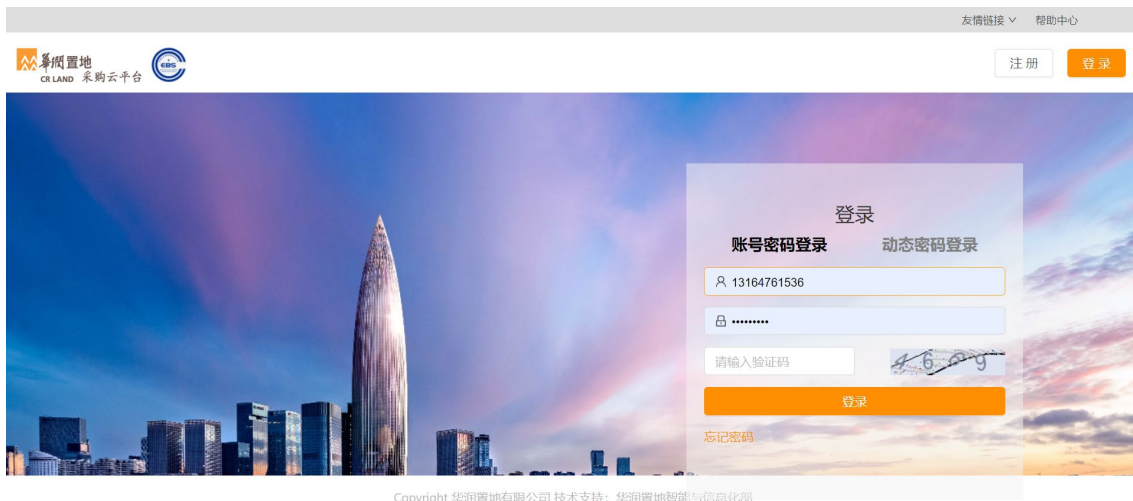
友情链接 ∨ 帮助中心

華潤置地
CR LAND 采购云平台

CBS

注册 登录

登录

账号密码登录 动态密码登录

13164761536

•••••••••

请输入验证码

4 6 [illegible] 9

登录

忘记密码

Copyright 华润置地有限公司 技术支持：华润置地智能与信息化部